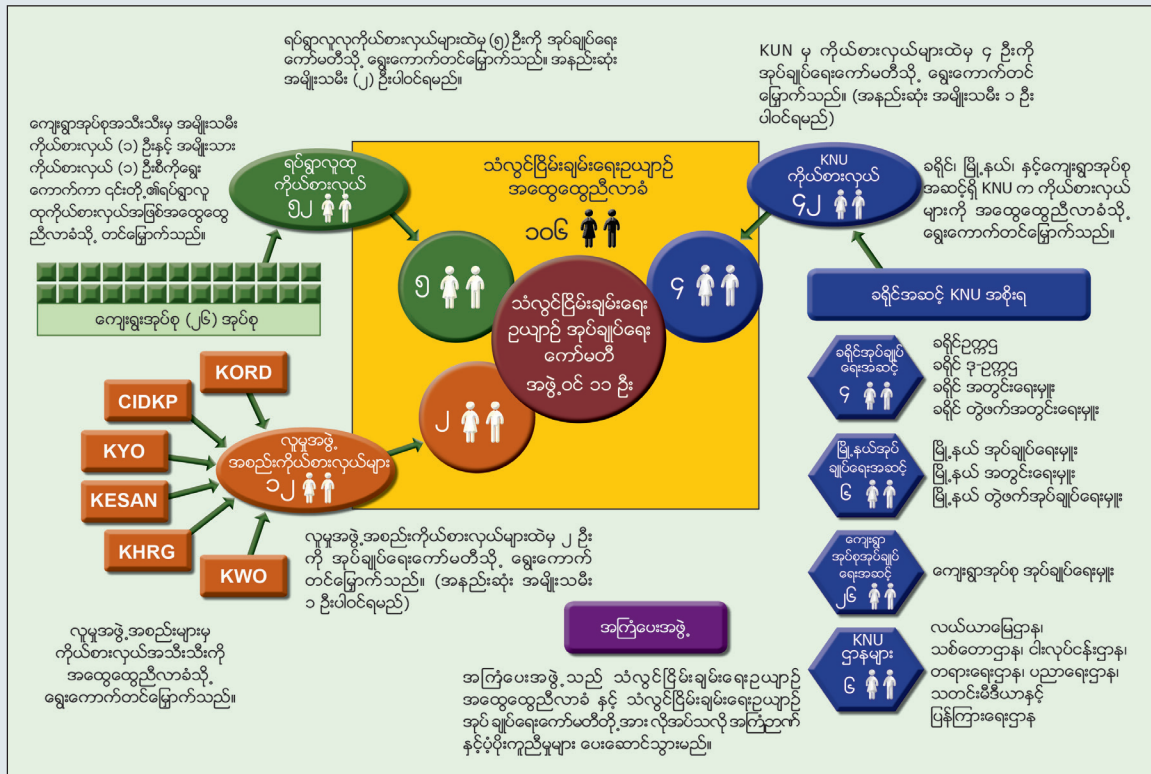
ရပ်ရွာလူထုကိုယ်စားလှယ်များထဲမှ (၅) ဦးကို အုပ်ချုပ်ရေးကော်မတီသို့ ရွေးကောက်တင်မြှောက်သည်။ အနည်းဆုံး အမျိုးသမီး (၂) ဦးပါဝင်ရမည်။

KUN မှ ကိုယ်စားလှယ်များထဲမှ ၄ ဦးကို အုပ်ချုပ်ရေးကော်မတီသို့ ရွေးကောက်တင်မြှောက်သည်။ (အနည်းဆုံး အမျိုးသမီး ၁ ဦး ပါဝင်ရမည်)

ကျေးရွာအုပ်စုအသီးသီးမှ အမျိုးသမီး ကိုယ်စားလှယ် (၁) ဦးနှင့် အမျိုးသား ကိုယ်စားလှယ် (၁) ဦးစီကိုရွေးကောက်ကာ ၎င်းတို့၏ရပ်ရွာလူထုကိုယ်စားလှယ်အဖြစ်အထွေထွေညီလာခံသို့ တင်မြှောက်သည်။

ရပ်ရွာလူထု ကိုယ်စားလှယ်
၅၂

သံလွင်ငြိမ်းချမ်းရေးဥယျာဉ် အထွေထွေညီလာခံ
၁၀၄

KNU ကိုယ်စားလှယ်
၄၂

ခရိုင်၊ မြို့နယ်၊ နှင့်ကျေးရွာအုပ်စုအဆင့်ရှိ KNU က ကိုယ်စားလှယ်များကို အထွေထွေညီလာခံသို့ ရွေးကောက်တင်မြှောက်သည်။

၅

၄

သံလွင်ငြိမ်းချမ်းရေး ဥယျာဉ် အုပ်ချုပ်ရေး ကော်မတီ
အဖွဲ့ဝင် ၁၁ ဦး

ခရိုင်အဆင့် KNU အစိုးရ

ကျေးရွာအုပ်စု (၂၆) အုပ်စု

KORD

CIDKP

KYO

KESAN

KHRG

KWO

လူမှုအဖွဲ့ အစည်းကိုယ်စားလှယ်များ
၁၂

၂

ခရိုင်အုပ်ချုပ် ရေးအဆင့်
၄

ခရိုင်ဥက္ကဋ္ဌ
ခရိုင် ဒု-ဥက္ကဋ္ဌ
ခရိုင် အတွင်းရေးမှူး
ခရိုင် တွဲဖက်အတွင်းရေးမှူး

မြို့နယ်အုပ် ချုပ်ရေးအဆင့်
၆

မြို့နယ် အုပ်ချုပ်ရေးမှူး
မြို့နယ် အတွင်းရေးမှူး
မြို့နယ် တွဲဖက်အုပ်ချုပ်ရေးမှူး

လူမှုအဖွဲ့ အစည်းကိုယ်စားလှယ်များထဲမှ ၂ ဦးကို အုပ်ချုပ်ရေးကော်မတီသို့ ရွေးကောက်တင်မြှောက်သည်။ (အနည်းဆုံး အမျိုးသမီး ၁ ဦးပါဝင်ရမည်)

ကျေးရွာ အုပ်စုအုပ်ချုပ် ရေးအဆင့်
၂၆

ကျေးရွာအုပ်စု အုပ်ချုပ်ရေးမှူး

အကြံပေးအဖွဲ့

လူမှုအဖွဲ့ အစည်းများမှ ကိုယ်စားလှယ်အသီးသီးကို အထွေထွေညီလာခံသို့ ရွေးကောက်တင်မြှောက်သည်။

အကြံပေးအဖွဲ့ သည် သံလွင်ငြိမ်းချမ်းရေးဥယျာဉ် အထွေထွေညီလာခံ နှင့် သံလွင်ငြိမ်းချမ်းရေးဥယျာဉ် အုပ်ချုပ်ရေးကော်မတီတို့ အားလိုအပ်သလိုအကြံဉာဏ် နှင့်ပံ့ပိုးကူညီမှုများ ပေးဆောင်သွားမည်။

KNU ဌာနများ
၆

လယ်ယာမြေဌာန၊ သစ်တောဌာန၊ ငါးလုပ်ငန်းဌာန၊ တရားရေးဌာန၊ ပညာရေးဌာန၊ သတင်းမီဒီယာနှင့် ပြန်ကြားရေးဌာန